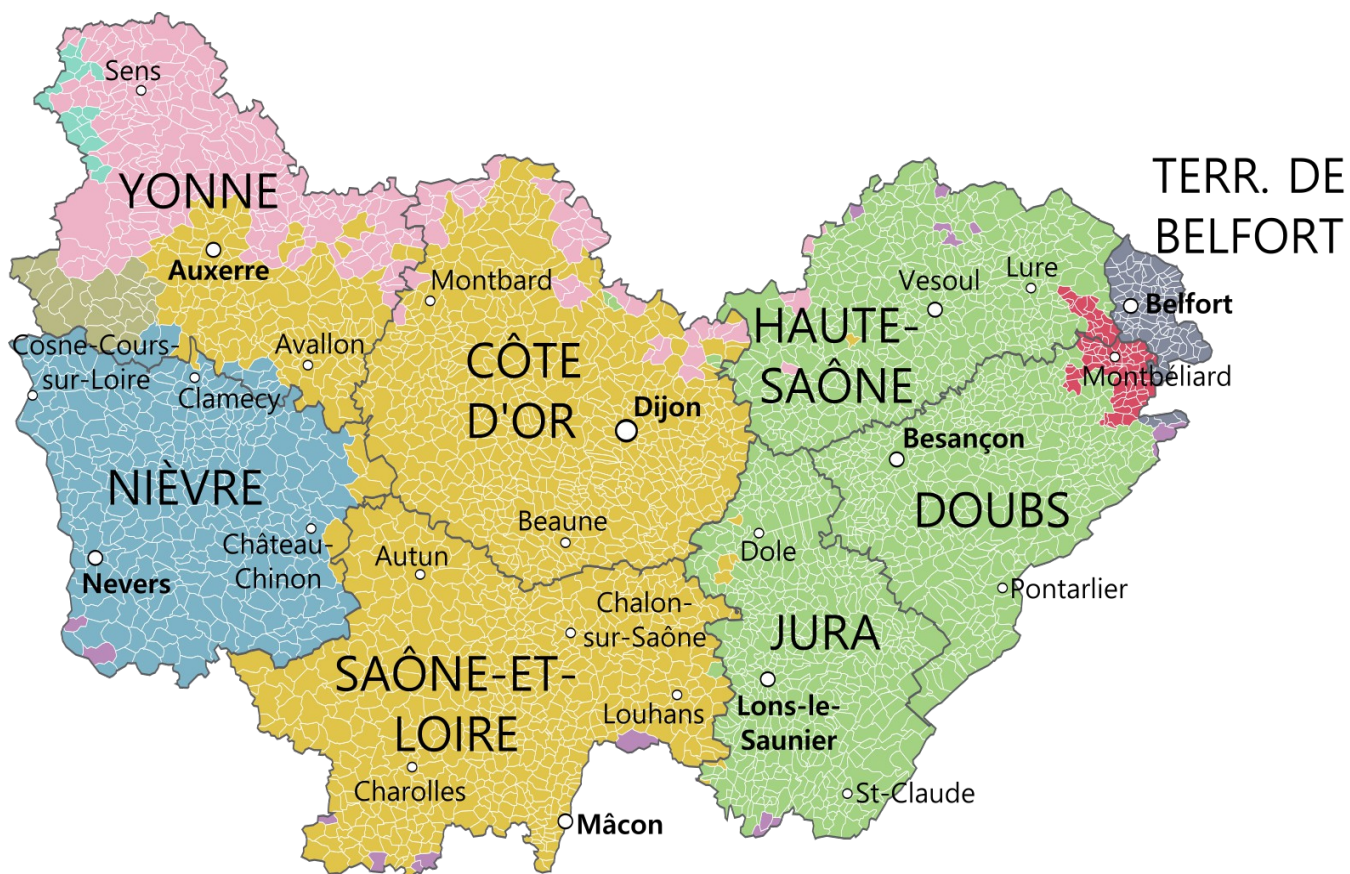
Sens
YONNE
Auxerre
Cosne-Cours-sur-Loire
Clamecy
Avallon
Montbard
NIÈVRE
Nevers
Château-Chinon
CÔTE D'OR
Dijon
Beaune
Autun
SAÔNE-ET-LOIRE
Chalon-sur-Saône
Louhans
Charolles
Mâcon
TERR. DE BELFORT
Belfort
HAUTE-SAÔNE
Vesoul
Lure
Montbéliard
Besançon
DOUBS
Pontarlier
Dole
JURA
Lons-le-Saunier
St-Claude